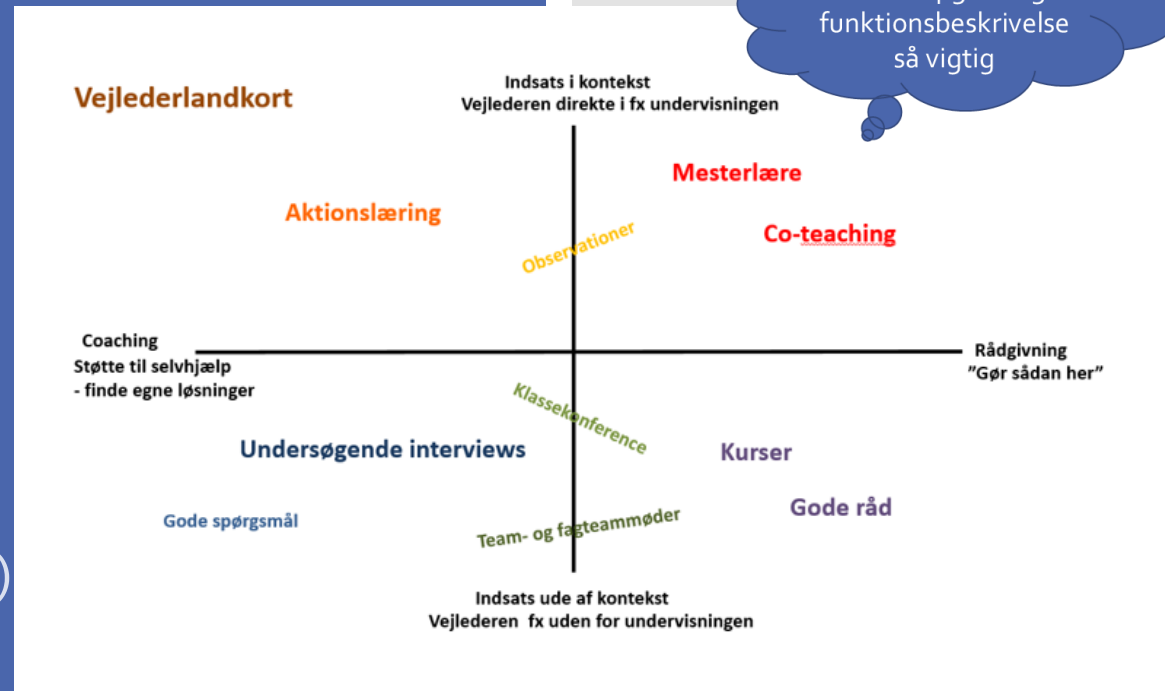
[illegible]
funktionsbeskrivelse
så vigtig

Vejlederlandkort

Indsats i kontekst
Vejlederen direkte i fx undervisningen

Mesterlære

Aktionslæring

Co-teaching

Observationer

Coaching
Støtte til selvhjælp
- finde egne løsninger

Rådgivning
"Gør sådan her"

Klassekonference

Undersøgende interviews

Kurser

Gode råd

Gode spørgsmål

Team- og fagteammøder

Indsats ude af kontekst
Vejlederen fx uden for undervisningen